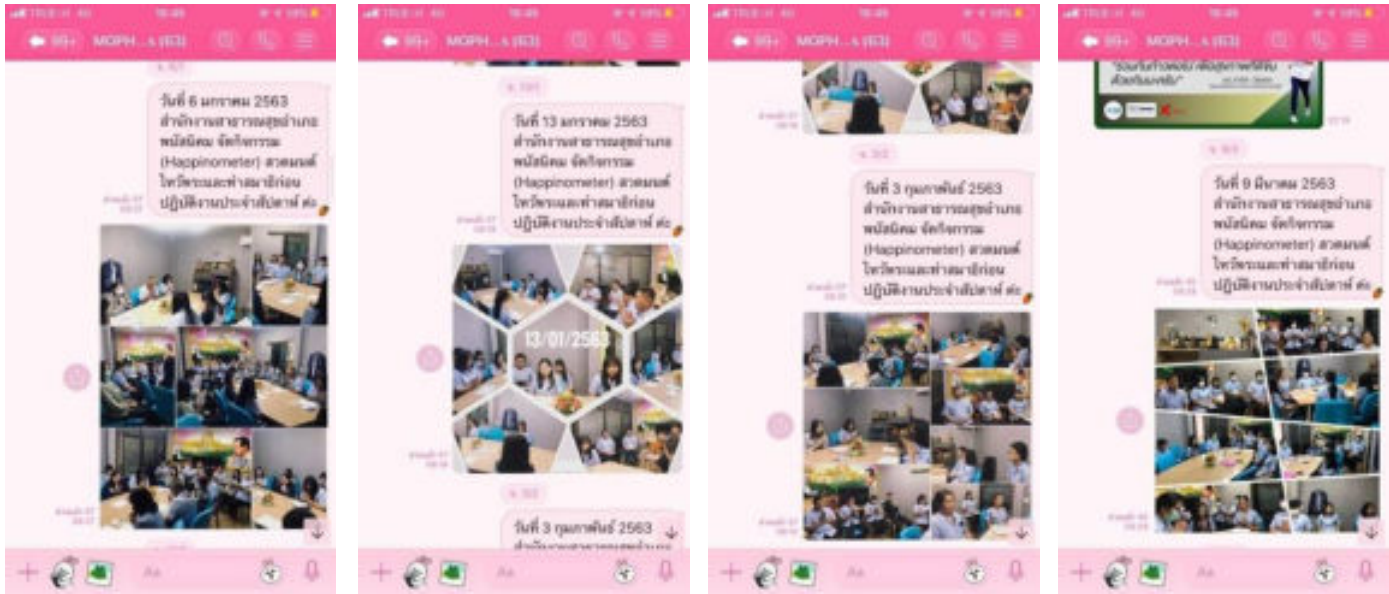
TRUE-H 4G 18:49 19%
99+ MOPH...A (83)

วันที่ 6 มกราคม 2563 สำนักงานสาธารณสุขอำเภอพนัสนิคม จัดกิจกรรม (Happinometer) สวดมนต์ไหว้พระและทำสมาธิก่อนปฏิบัติงานประจำสัปดาห์ ค่ะ

Aa

TRUE-H 4G 18:49 19%
99+ MOPH...A (83)

วันที่ 13 มกราคม 2563 สำนักงานสาธารณสุขอำเภอพนัสนิคม จัดกิจกรรม (Happinometer) สวดมนต์ไหว้พระและทำสมาธิก่อนปฏิบัติงานประจำสัปดาห์ ค่ะ

13/01/2563

วันที่ 3 กุมภาพันธ์ 2563

Aa

TRUE-H 4G 18:49 19%
99+ MOPH...A (83)

วันที่ 3 กุมภาพันธ์ 2563 สำนักงานสาธารณสุขอำเภอพนัสนิคม จัดกิจกรรม (Happinometer) สวดมนต์ไหว้พระและทำสมาธิก่อนปฏิบัติงานประจำสัปดาห์ ค่ะ

Aa

TRUE-H 4G 18:49 19%
99+ MOPH...A (83)

วันที่ 9 มีนาคม 2563 สำนักงานสาธารณสุขอำเภอพนัสนิคม จัดกิจกรรม (Happinometer) สวดมนต์ไหว้พระและทำสมาธิก่อนปฏิบัติงานประจำสัปดาห์ ค่ะ

Aa